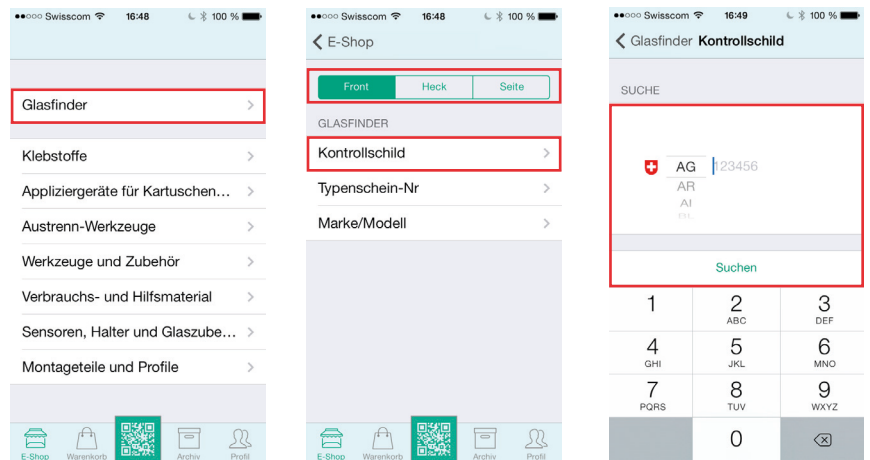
●●○○○ Swisscom 16:48 100 %

Glasfinder

Klebstoffe

Appliziergeräte für Kartuschen...

Austrenn-Werkzeuge

Werkzeuge und Zubehör

Verbrauchs- und Hilfsmaterial

Sensoren, Halter und Glaszube...

Montageteile und Profile

E-Shop Warenkorb Archiv Profil

●●○○○ Swisscom 16:48 100 %

E-Shop

Front Heck Seite

GLASFINDER

Kontrollschild

Typenschein-Nr

Marke/Modell

E-Shop Warenkorb Archiv Profil

●●○○○ Swisscom 16:49 100 %

Glasfinder Kontrollschild

SUCHE

AG 123456
AR
AI
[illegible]

Suchen

1
2 ABC
3 DEF
4 GHI
5 JKL
6 MNO
7 PQRS
8 TUV
9 WXYZ
0